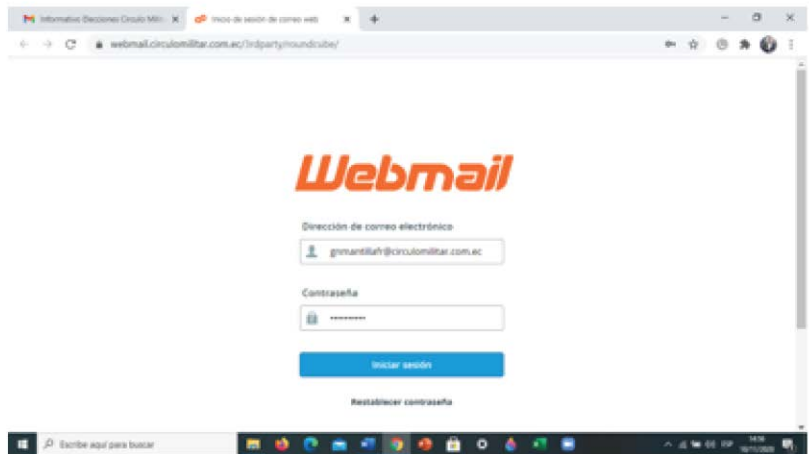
Informativo Elecciones Círculo Milit ×
Inicio de sesión de correo web ×
+
webmail.circulomilitar.com.ec/3rdparty/roundcube/

Webmail

Dirección de correo electrónico
gnmantillafr@circulomilitar.com.ec

Contraseña
••••••••••

Iniciar sesión

Restablecer contraseña

Escribe aquí para buscar
ESP
14:56
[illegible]